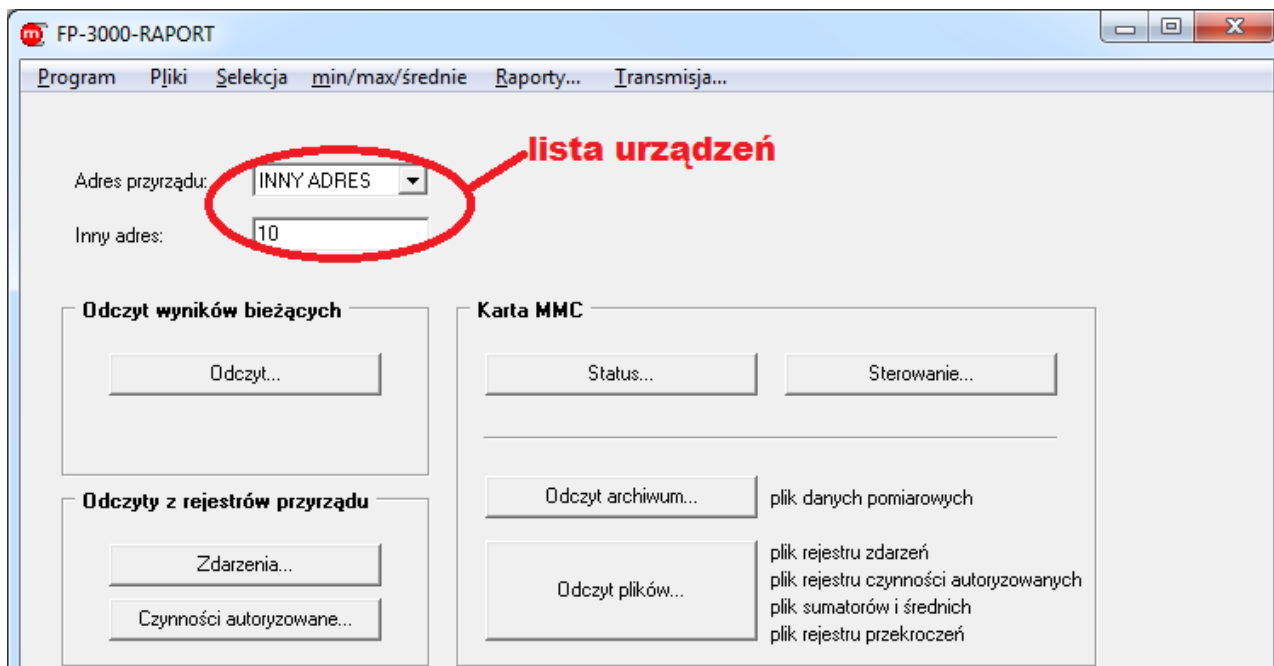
FP-3000-RAPORT

Program Pliki Selekcja min/max/średnie Raporty... Transmisja...

lista urządzeń

Adres przyrządu: INNY ADRES

Inny adres: 10

Odczyt wyników bieżących

Odczyt...

Karta MMC

Status...

Sterowanie...

Odczyty z rejestrów przyrządu

Zdarzenia...

Czynności autoryzowane...

Odczyt archiwum...

plik danych pomiarowych

Odczyt plików...

plik rejestru zdarzeń
plik rejestru czynności autoryzowanych
plik sumatorów i średnich
plik rejestru przekroczeń